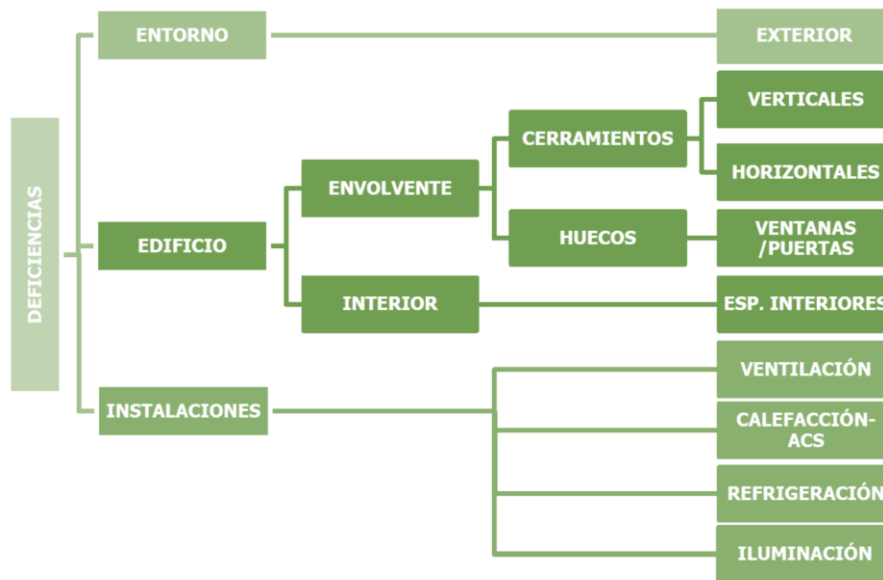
DEFICIENCIAS

ENTORNO

EXTERIOR

EDIFICIO

ENVOLVENTE

CERRAMIENTOS

VERTICALES

HORIZONTALES

HUECOS

VENTANAS /PUERTAS

INTERIOR

ESP. INTERIORES

INSTALACIONES

VENTILACIÓN

CALEFACCIÓN-ACS

REFRIGERACIÓN

ILUMINACIÓN